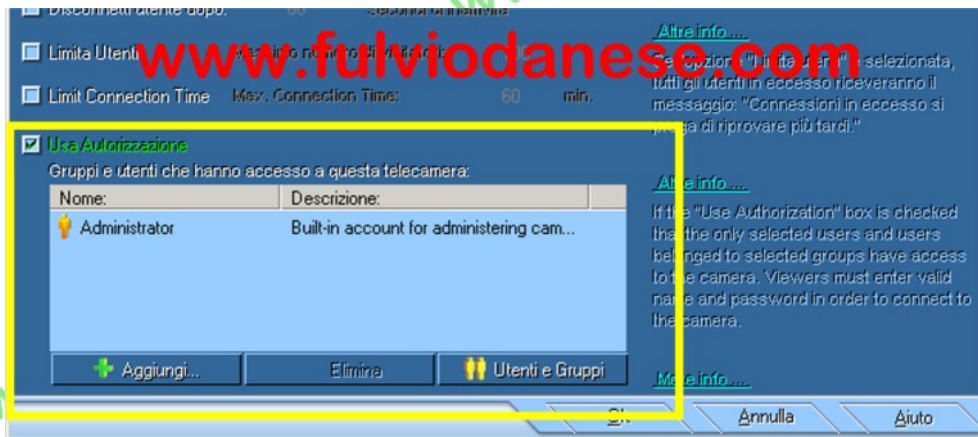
Disconnetti utente dopo: 60 secondi di inattività

Limita Utenti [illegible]

www.fulviodanese.com

Limit Connection Time Max. Connection Time: 60 min.

Altre info....

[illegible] "Limita utenti" è selezionata, tutti gli utenti in accesso riceveranno il messaggio: "Connessioni in eccesso si prega di riprovare più tardi."

Usa Autorizzazione

Gruppi e utenti che hanno accesso a questa telecamera:

| Nome: | Descrizione: |
|---|---|
| Administrator | Built-in account for administering cam... |

Aggiungi... Elimina Utenti e Gruppi

Altre info....

If the "Use Authorization" box is checked than the only selected users and users belonged to selected groups have access to the camera. Viewers must enter valid name and password in order to connect to the camera.

More info....

Ok Annulla Aiuto